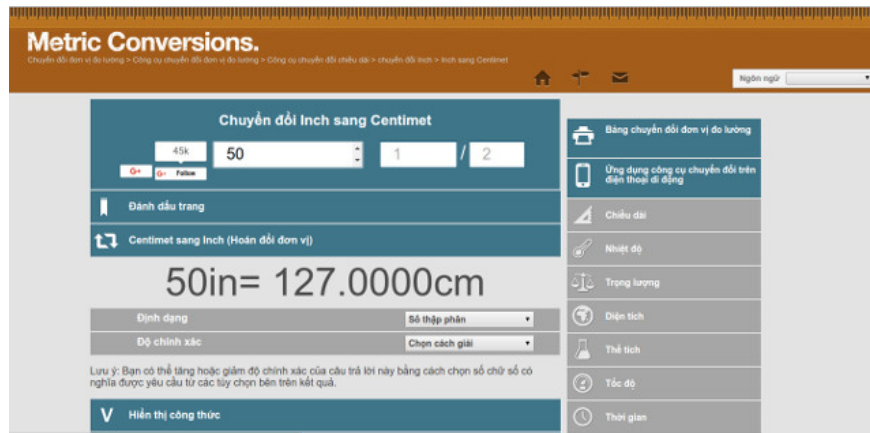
Metric Conversions.

Chuyển đổi đơn vị đo lường > Công cụ chuyển đổi đơn vị đo lường > Công cụ chuyển đổi chiều dài > chuyển đổi Inch > Inch sang Centimet

Ngôn ngữ

Chuyển đổi Inch sang Centimet

45k

G+ Follow

50

1 / 2

Đánh dấu trang

Centimet sang Inch (Hoán đổi đơn vị)

50in= 127.0000cm

| Định dạng | Số thập phân |
|---|---|
| Độ chính xác | Chọn cách giải |

Lưu ý: Bạn có thể tăng hoặc giảm độ chính xác của câu trả lời này bằng cách chọn số chữ số có nghĩa được yêu cầu từ các tùy chọn bên trên kết quả.

Hiển thị công thức

Bảng chuyển đổi đơn vị đo lường

Ứng dụng công cụ chuyển đổi trên điện thoại di động

Chiều dài

Nhiệt độ

Trọng lượng

Diện tích

Thể tích

Tốc độ

Thời gian